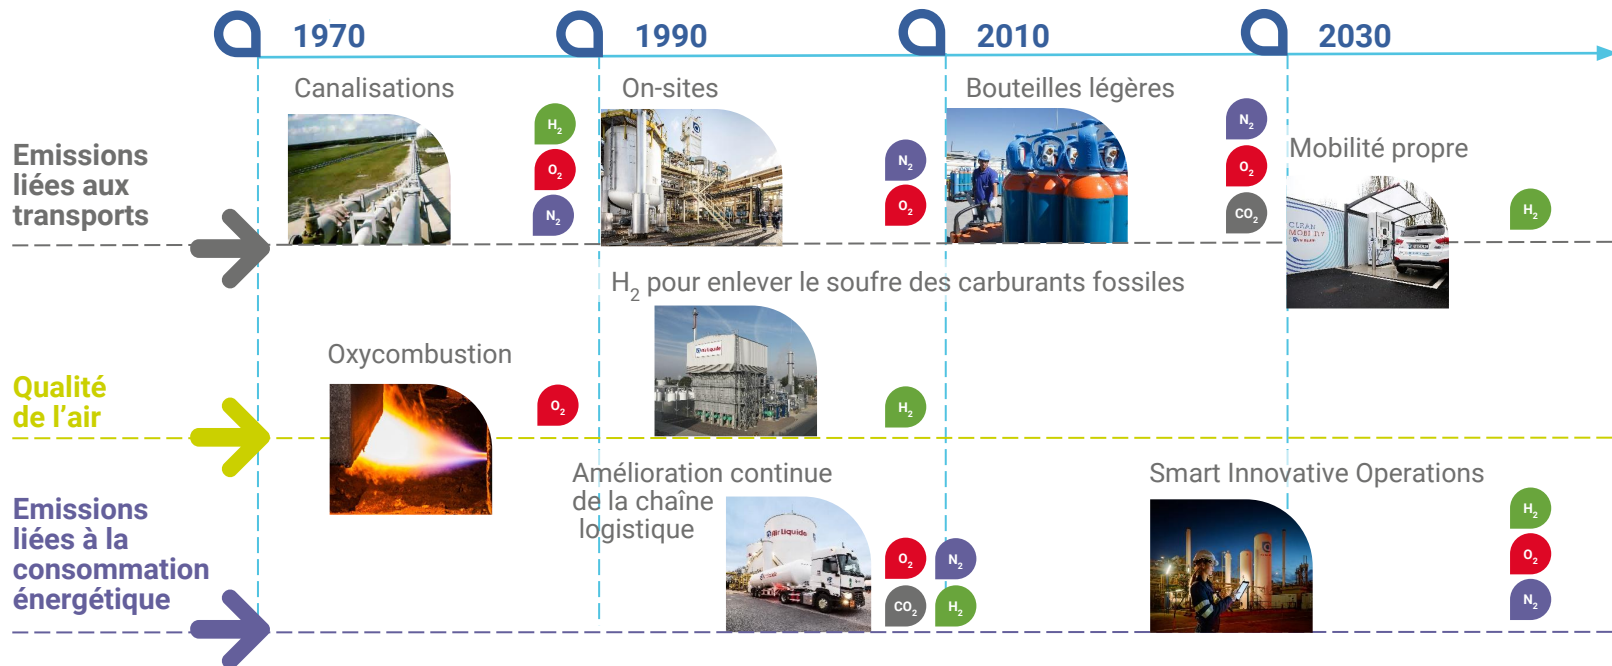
1970 1990 2010 2030

Emissions liées aux transports

Canalisations
$H_2$ $O_2$ $N_2$

On-sites
$N_2$ $O_2$

Bouteilles légères
$N_2$ $O_2$ $CO_2$

Mobilité propre
$H_2$
CLEAN MOBILITY

$H_2$ pour enlever le soufre des carburants fossiles
$H_2$

Qualité de l'air

Oxycombustion
$O_2$

Emissions liées à la consommation énergétique

Amélioration continue de la chaîne logistique
$O_2$ $N_2$ $CO_2$ $H_2$

Smart Innovative Operations
$H_2$ $O_2$ $N_2$